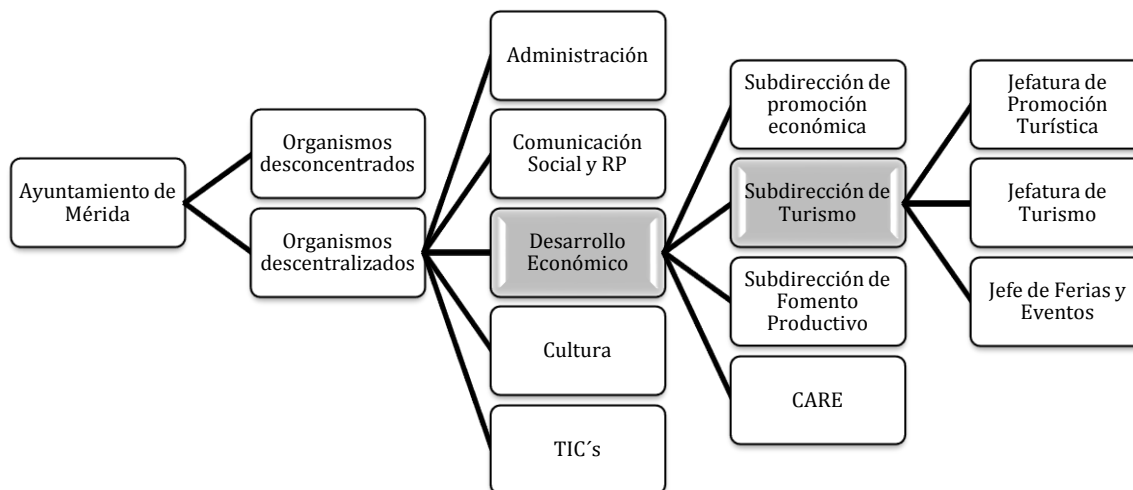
Ayuntamiento de Mérida

Organismos desconcentrados

Organismos descentralizados

Administración

Comunicación Social y RP

Desarrollo Económico

Cultura

TIC´s

Subdirección de promoción económica

Subdirección de Turismo

Subdirección de Fomento Productivo

CARE

Jefatura de Promoción Turística

Jefatura de Turismo

Jefe de Ferias y Eventos